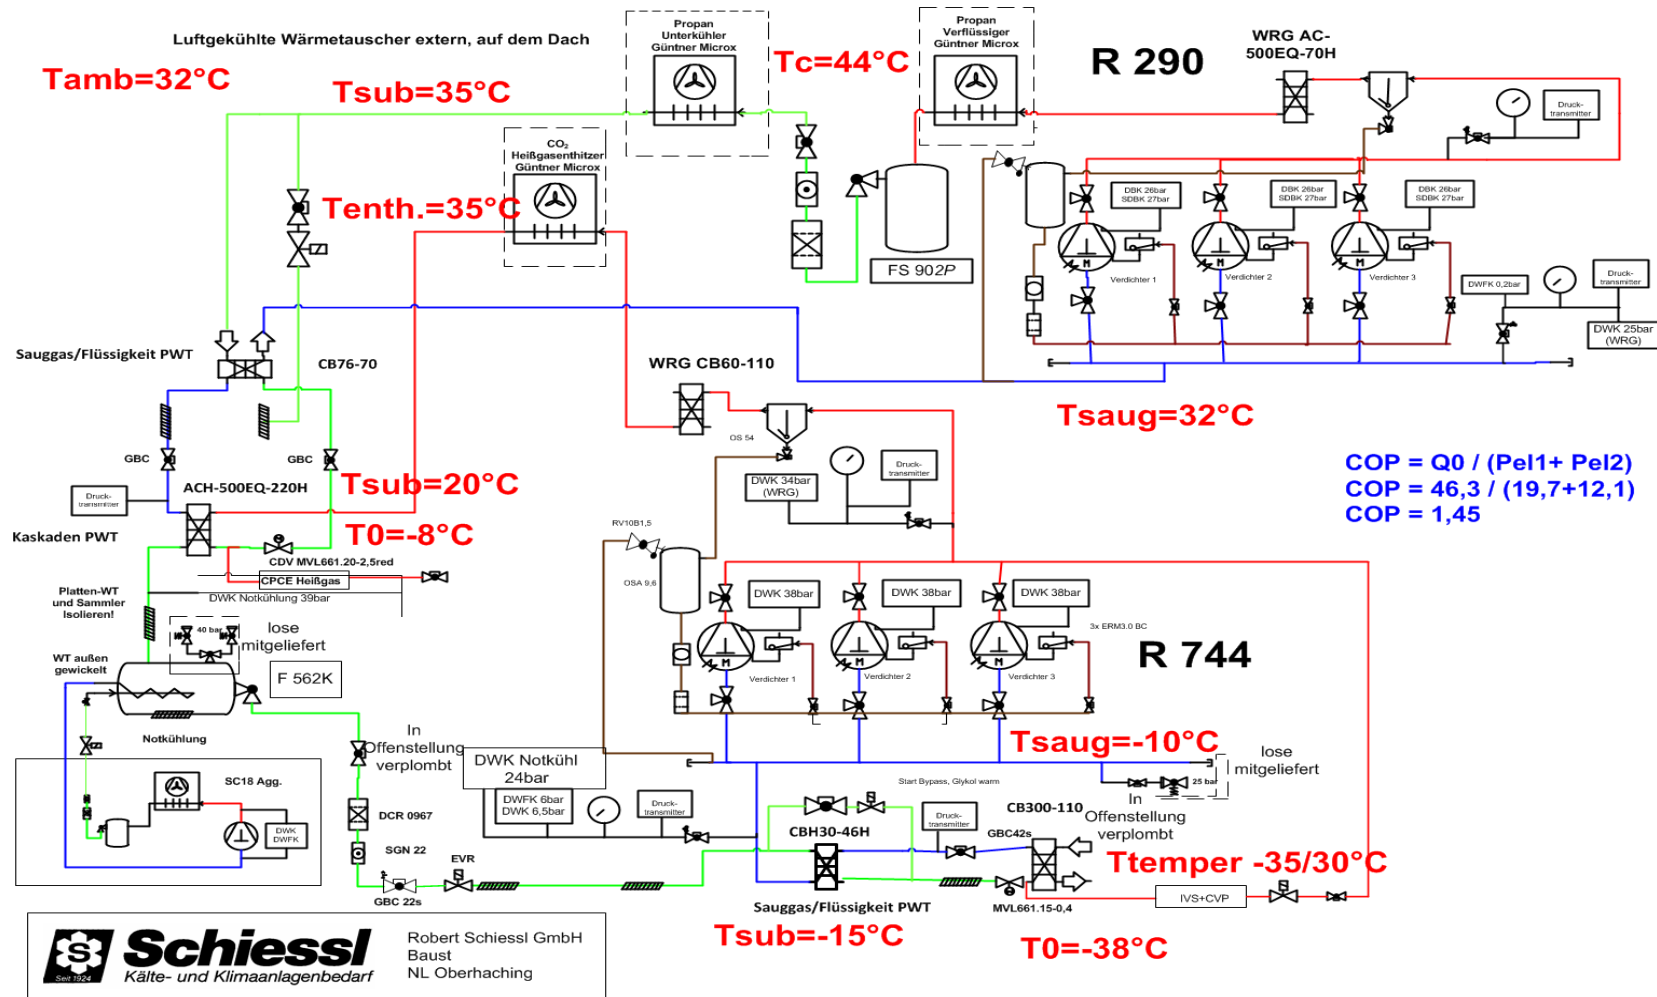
Luftgekühlte Wärmetauscher extern, auf dem Dach

Tamb=32°C

Tsub=35°C

Propan
Unterkühler
Güntner Micro

Tc=44°C

Propan
Verflüssiger
Güntner Micro

R 290

WRG AC-500EQ-70H

Druck-transmitter

$CO_2$
Heißgasenthitzer
Güntner Micro

Tenth.=35°C

FS 902P

DBK 26bar SDBK 27bar

DBK 26bar SDBK 27bar

DBK 26bar SDBK 27bar

Verdichter 1

Verdichter 2

Verdichter 3

DWFK 0,2bar

Druck-transmitter

DWK 25bar (WRG)

Sauggas/Flüssigkeit PWT

CB76-70

WRG CB60-110

Tsaug=32°C

OS 54

GBC

GBC

Druck-transmitter

ACH-500EQ-220H

Tsub=20°C

DWK 34bar (WRG)

Druck-transmitter

COP = Q0 / (Pel1+ Pel2)
COP = 46,3 / (19,7+12,1)
COP = 1,45

Kaskaden PWT

T0=-8°C

CDV MVL661.20-2,5red

RV10B1,5

CPCE Heißgas

DWK Notkühlung 39bar

OSA 9,6

Platten-WT und Sammler Isolieren!

DWK 38bar

DWK 38bar

DWK 38bar

3x ERM3.0 BC

40 bar

lose mitgeliefert

F 562K

WT außen gewickelt

R 744

Verdichter 1

Verdichter 2

Verdichter 3

Notkühlung

In Offenstellung verplombt

DWK Notkühl 24bar

Tsaug=-10°C

lose mitgeliefert

SC18 Agg.

DWK DWFK

DWFK 6bar DWK 6,5bar

Druck-transmitter

Start Bypass, Glykol warm

25 bar

DCR 0967

CB300-110

In Offenstellung verplombt

Druck-transmitter

CBH30-46H

GBC42s

SGN 22

EVR

Ttemper -35/30°C

GBC 22s

Sauggas/Flüssigkeit PWT

MVL661.15-0,4

IVS+CVP

Schiessl
Seit 1924
Kälte- und Klimaanlagenbedarf

Robert Schiessl GmbH
Baust
NL Oberhaching

Tsub=-15°C

T0=-38°C